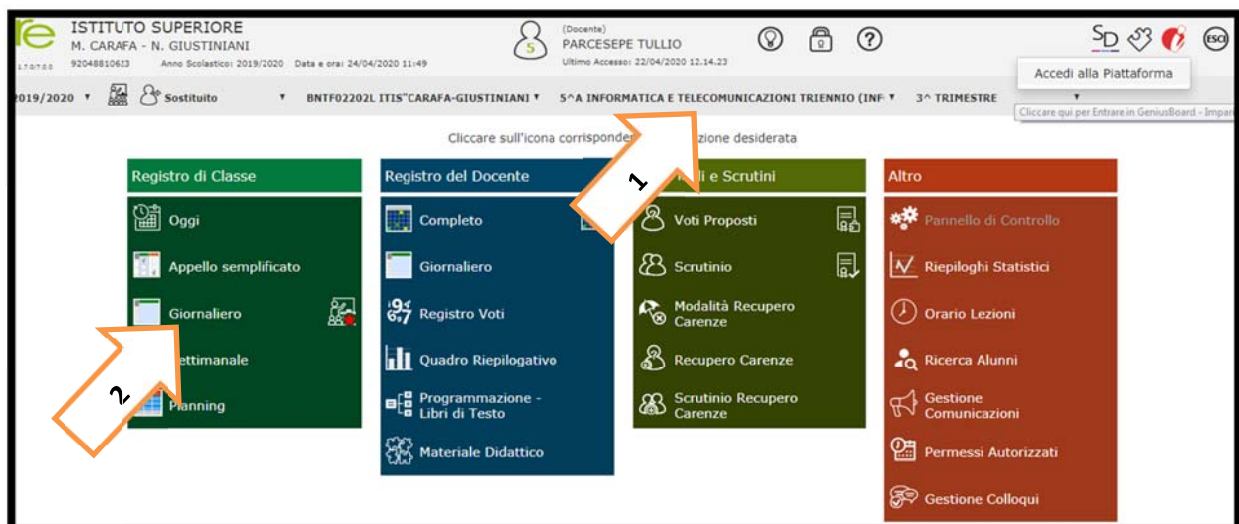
ISTITUTO SUPERIORE
M. CARAFA - N. GIUSTINIANI
1.7.0/7.0.0 92048810613 Anno Scolastico: 2019/2020 Data e ora: 24/04/2020 11:49

(Docente)
PARCESEPE TULLIO
Ultimo Accesso: 22/04/2020 12.14.23

SD ESCI

Accedi alla Piattaforma

2019/2020 ▾ Sostituito ▾ BNTF02202L ITIS"CARAFA-GIUSTINIANI ▾ 5^A INFORMATICA E TELECOMUNICAZIONI TRIENNIO (INF ▾ 3^ TRIMESTRE ▾

Cliccare qui per Entrare in GeniusBoard - Impar

Cliccare sull'icona corrispond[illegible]zione desiderata

Registro di Classe
Oggi
Appello semplificato
Giornaliero
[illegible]ettimanale
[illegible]anning

Registro del Docente
Completo
Giornaliero
Registro Voti
Quadro Riepilogativo
Programmazione - Libri di Testo
Materiale Didattico

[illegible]i e Scrutini
Voti Proposti
Scrutinio
Modalità Recupero Carenze
Recupero Carenze
Scrutinio Recupero Carenze

Altro
Pannello di Controllo
Riepiloghi Statistici
Orario Lezioni
Ricerca Alunni
Gestione Comunicazioni
Permessi Autorizzati
Gestione Colloqui

1
2